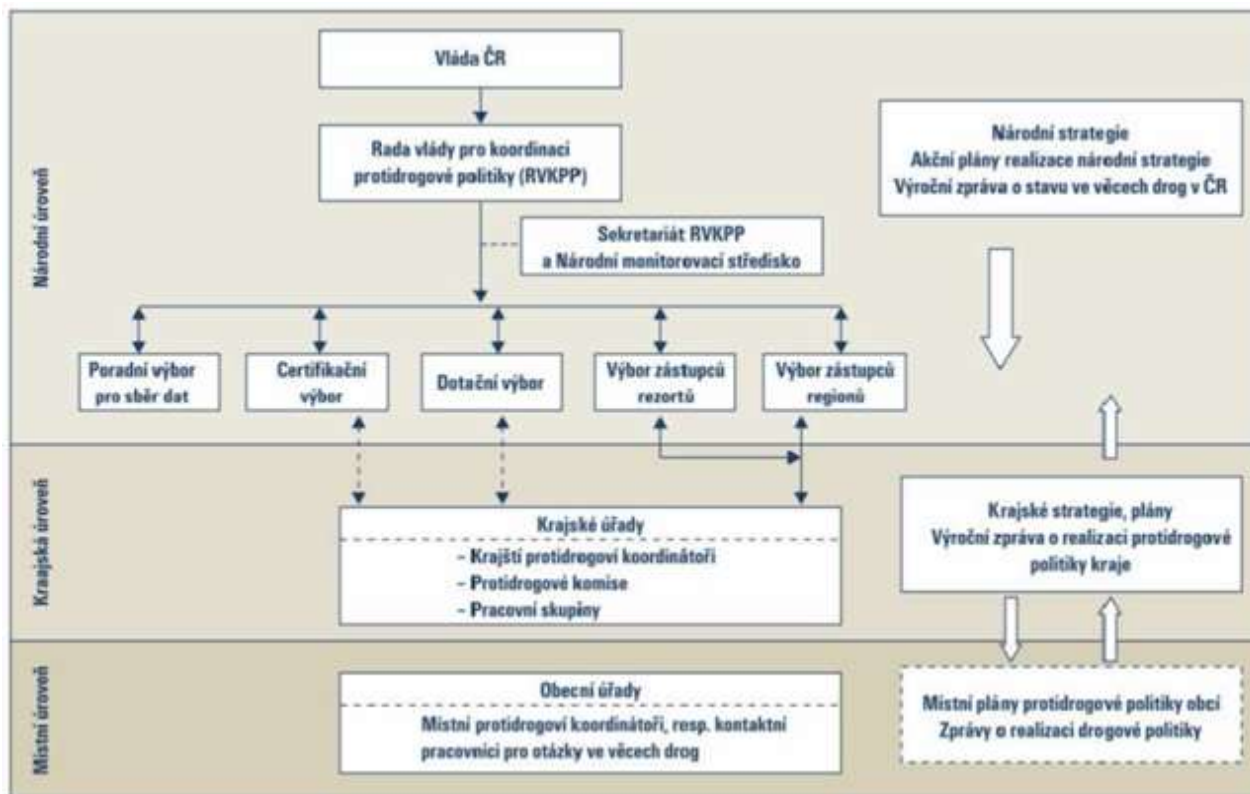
Národní úroveň

Vláda ČR

Rada vlády pro koordinaci protidrogové politiky (RVKPP)

Sekretariát RVKPP a Národní monitorovací středisko

Národní strategie
Akční plány realizace národní strategie
Výroční zpráva o stavu ve věcech drog v ČR

Poradní výbor pro sběr dat

Certifikační výbor

Dotační výbor

Výbor zástupců rezortů

Výbor zástupců regionů

Krajská úroveň

Krajské úřady
- Krajští protidrogoví koordinátoři
- Protidrogové komise
- Pracovní skupiny

Krajské strategie, plány
Výroční zpráva o realizaci protidrogové politiky kraje

Místní úroveň

Obecní úřady
Místní protidrogoví koordinátoři, resp. kontaktní pracovníci pro otázky ve věcech drog

Místní plány protidrogové politiky obcí
Zprávy o realizaci drogové politiky